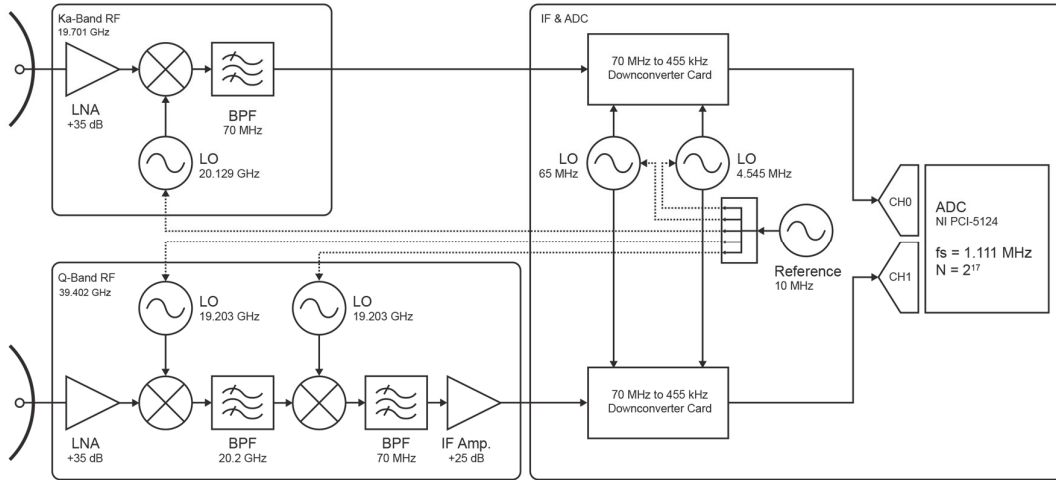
Ka-Band RF
19.701 GHz

LNA
+35 dB

BPF
70 MHz

LO
20.129 GHz

IF & ADC

70 MHz to 455 kHz
Downconverter Card

LO
65 MHz

LO
4.545 MHz

CH0

ADC
NI PCI-5124

fs = 1.111 MHz
N = $2^{17}$

CH1

Reference
10 MHz

Q-Band RF
39.402 GHz

LO
19.203 GHz

LO
19.203 GHz

LNA
+35 dB

BPF
20.2 GHz

BPF
70 MHz

IF Amp.
+25 dB

70 MHz to 455 kHz
Downconverter Card